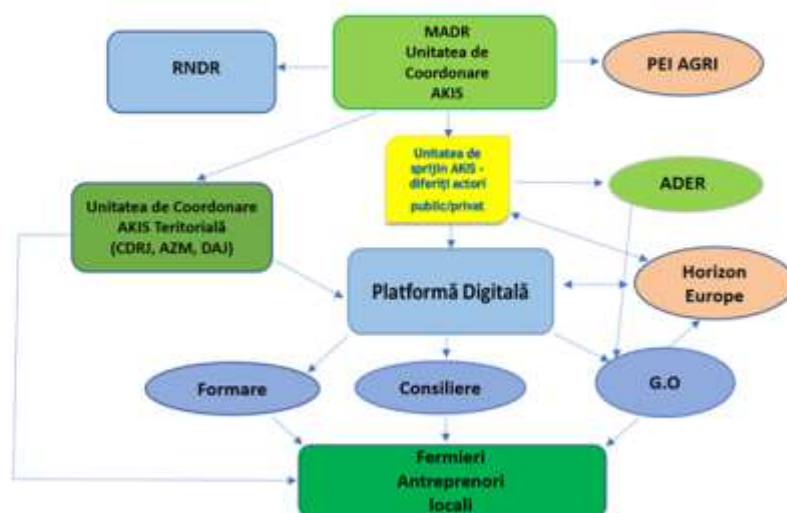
MADR
Unitatea de
Coordonare
AKIS

RNDR

PEI AGRI

Unitatea de
sprijin AKIS -
diferiți actori
public/privat

ADER

Unitatea de Coordonare
AKIS Teritorială
(CDRJ, AZM, DAJ)

Platformă Digitală

Horizon
Europe

Formare

Consiliere

G.O

Fermieri
Antreprenori
locali